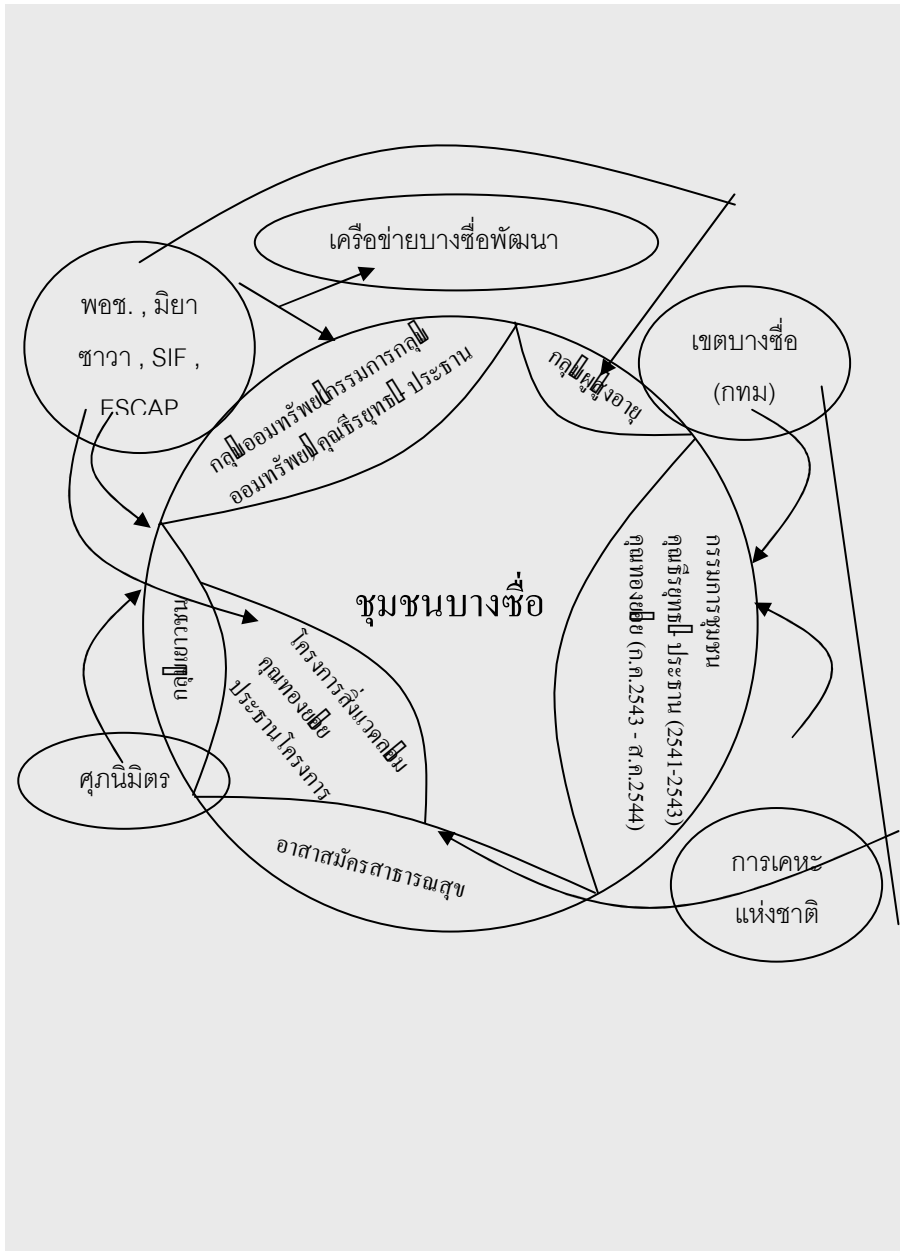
เครือข่ายบางซื่อพัฒนา

พอช. , มิยา ซาววา , SIF , ESCAP

เขตบางซื่อ (กทม)

กลุ่มออมทรัพย์กรรมการกลุ่มออมทรัพย์คุณธีรยุทธ์ ประธาน

กลุ่มผู้สูงอายุ

ชุมชนบางซื่อ

กรรมการชุมชน คุณธีรยุทธ์ ประธาน (2541-2543) คุณทองปลิว (ก.ค.2543 - ส.ค.2544)

กลุ่มเยาวชน

โครงการสิ่งแวดล้อม คุณทองปลิว ประธานโครงการ

ศุภนิมิตร

อาสาสมัครสาธารณสุข

การเคหะแห่งชาติ